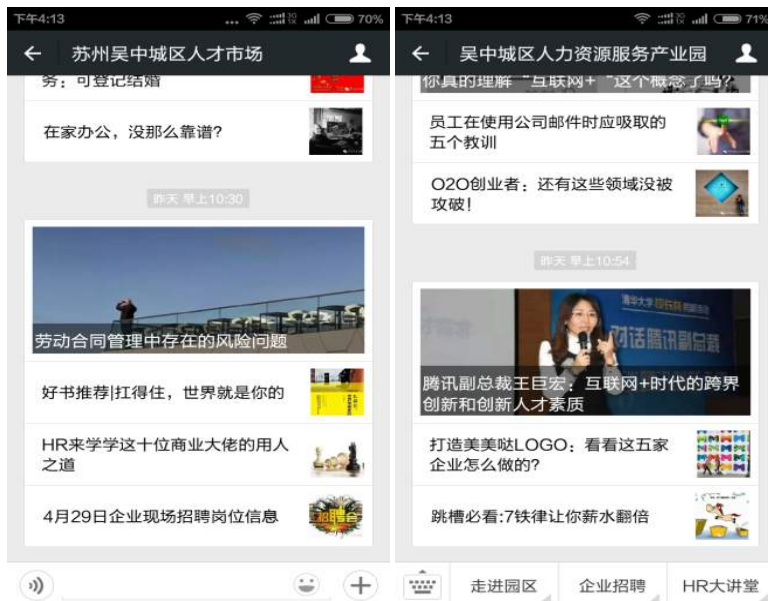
下午4:13 70%

苏州吴中城区人才市场

务：可登记结婚

在家办公，没那么靠谱？

昨天 早上10:30

劳动合同管理中存在的风险问题

好书推荐|扛得住，世界就是你的

HR来学学这十位商业大佬的用人之道

4月29日企业现场招聘岗位信息

下午4:13 71%

吴中城区人力资源服务产业园

你真的理解"互联网+"这个概念了吗？

员工在使用公司邮件时应吸取的五个教训

O2O创业者：还有这些领域没被攻破！

昨天 早上10:54

腾讯副总裁王巨宏：互联网+时代的跨界创新和创新人才素质

打造美美哒LOGO：看看这五家企业怎么做的？

跳槽必看:7铁律让你薪水翻倍

走进园区 企业招聘 HR大讲堂